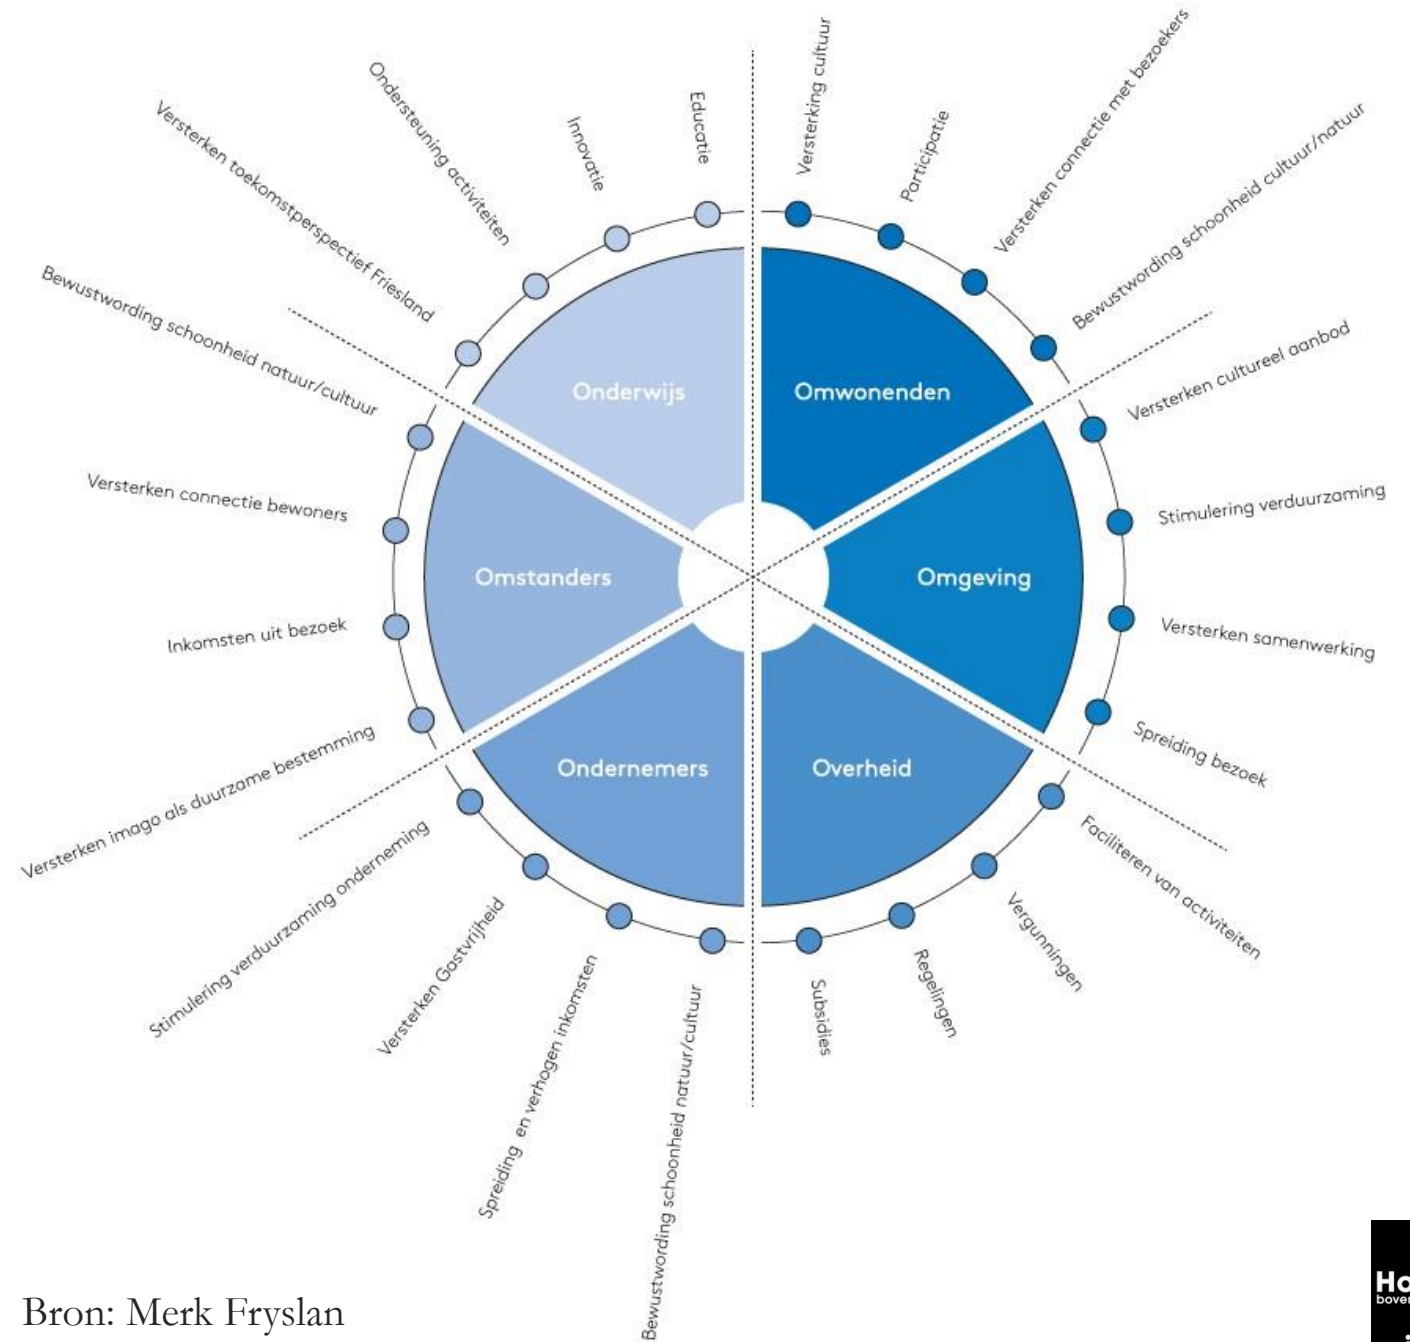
Versterking cultuur

Participatie

Versterken connectie met bezoekers

Bewustwording schoonheid cultuur/natuur

Versterken cultureel aanbod

Stimulering verduurzaming

Versterken samenwerking

Spreiding bezoek

Faciliteren van activiteiten

Vergunningen

Regelingen

Subsidies

Bewustwording schoonheid natuur/cultuur

Spreiding en verhogen inkomsten

Versterken Gastvrijheid

Stimulering verduurzaming onderneming

Versterken imago als duurzame bestemming

Inkomsten uit bezoek

Versterken connectie bewoners

Bewustwording schoonheid natuur/cultuur

Versterken toekomstperspectief Friesland

Ondersteuning activiteiten

Innovatie

Educatie

Onderwijs

Omwonenden

Omstanders

Omgeving

Ondernemers

Overheid

Bron: Merk Fryslan

Ha
bover